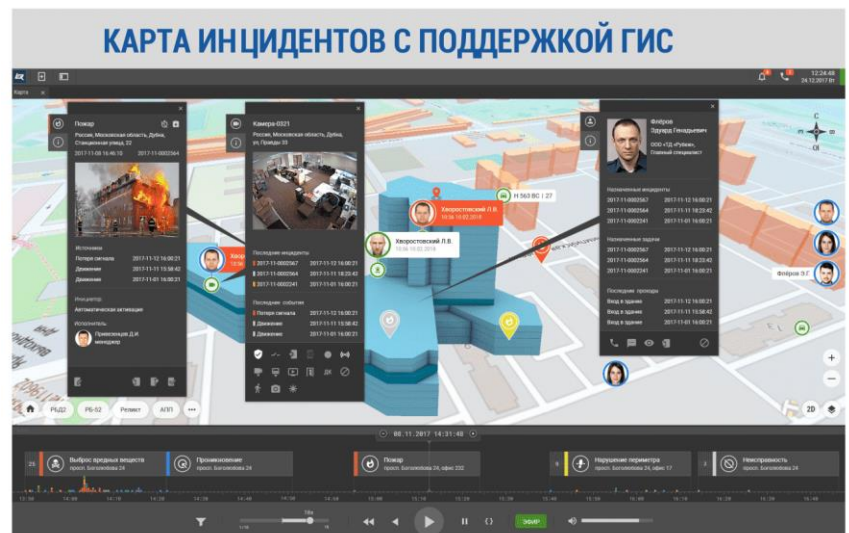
КАРТА ИНЦИДЕНТОВ С ПОДДЕРЖКОЙ ГИС

12:24:48
24.12.2017 Вт

Карта

Пожар
Россия, Московская область, Дубна, Станционная улица, 22
2017-11-08 16:46:10 2017-11-0002564

Источники
Потеря сигнала 2017-11-12 16:00:21
Движение 2017-11-11 15:58:42
Движение 2017-11-11 16:00:21

Инициатор
Автоматическая активация

Исполнитель
Привезенцев Д.Ж.
менеджер

Камера-0321
Россия, Московская область, Дубна, ул. Правды 33

Последние инциденты
2017-11-0002567 2017-11-12 16:00:21
2017-11-0002564 2017-11-11 18:23:42
2017-11-0002241 2017-11-11 16:00:21

Последние события
Потеря сигнала 2017-11-12 16:00:21
Движение 2017-11-11 15:58:42
Движение 2017-11-11 16:00:21

Хворостовский Л.В.
Хворостовский Л.В.
Н 563 ВС | 27

Флёров
Эдуард Геннадьевич
ООО «ТД «Рубеж», Главный специалист

Назначенные инциденты
2017-11-0002567 2017-11-12 16:00:21
2017-11-0002564 2017-11-11 18:23:42
2017-11-0002241 2017-11-11 16:00:21

Назначенные задачи
2017-11-0002567 2017-11-12 16:00:21
2017-11-0002564 2017-11-11 18:23:42
2017-11-0002241 2017-11-11 16:00:21

Последние проходы
Вход в здание 2017-11-12 16:00:21
Вход в здание 2017-11-11 15:58:42
Вход в здание 2017-11-11 16:00:21

Флёров Э.Г.

С
Ю
2D

РЦ2 РБ-52 Релакт АПП

08.11.2017 14:31:48

Выброс вредных веществ
просп. Боголюбова 24
Проникновение
просп. Боголюбова 24
Пожар
просп. Боголюбова 24, офис 232
Нарушение периметра
просп. Боголюбова 24, офис 17
Неисправность
просп. Боголюбова 24

ЭФИР